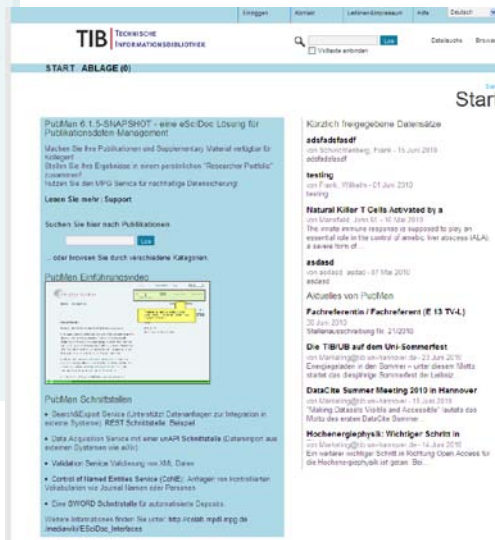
Einloggen Kontakt Leitlinien/Impressum Hilfe Deutsch

TIB TECHNISCHE INFORMATIONSBIBLIOTHEK

Los

Volltexte einbinden

Datensuche Browse

START ABLAGE (0)

Start

PubMan 6.1.5-SNAPSHOT - eine eSciDoc Lösung für Publikationsdaten-Management

Machen Sie Ihre Publikationen und Supplementary Material verfügbar für Kollegen!
Stellen Sie Ihre Publikationen in einem persönlichen "Researcher Portfolio" zusammen!
Nutzen Sie den MPG Service für nachhaltige Datensicherung!

Lesen Sie mehr | Support

Suchen Sie hier nach Publikationen

Los

... oder browsen Sie durch verschiedene Kategorien.

PubMan Einführungsvideo

PubMan Schnittstellen

Search&Export Service (Unterstützt Datenanfragen zur Integration in externe Systeme): REST Schnittstelle, Beispiel

Data Acquisition Service mit einer unAPI Schnittstelle (Datenimport aus externen Systemen wie arXiv)

Validation Service Validierung von XML Daten

Control of Named Entities Service (CoNE): Anfragen von kontrollierten Vokabularien wie Journal Namen oder Personen

Das SWORD Schnittstelle für automatisierte Deposits

Weitere Informationen finden Sie unter: http://colab.mpdl.mpg.de/mediawiki/ESciDoc_Interfaces

Kürzlich freigegebene Datensätze

adsfadsfasdf
von Schuchmanberg, Frank - 15 Juni 2010
adsfadsfasdf

testing
von Frank, Wilhelm - 01 Juni 2010
testing

Natural Killer T Cells Activated by a
von Mansfield, John M. - 10 Mai 2010
The innate immune response is supposed to play an essential role in the control of amebic liver abscess (ALA), a severe form of...

asdasd
von asdasd, asdasd - 07 Mai 2010
asdasd

Aktuelles von PubMan

Fachreferentin / Fachreferent (E 13 TV-L)
30 Juni 2010
Stellenausschreibung Nr. 21/2010

Die TIB/UB auf dem Uni-Sommerfest
von Marketing@tib.uni-hannover.de - 23 Juni 2010
Energiegeladen in den Sommer – unter diesem Motto startet das diesjährige Sommerfest der Leibniz...

DataCite Summer Meeting 2010 in Hannover
von Marketing@tib.uni-hannover.de - 18 Juni 2010
"Making Datasets Visible and Accessible" lautete das Motto des ersten DataCite Summer...

Hochenergiephysik: Wichtiger Schritt in
von Marketing@tib.uni-hannover.de - 14 Juni 2010
Ein weiterer wichtiger Schritt in Richtung Open Access für die Hochenergiephysik ist getan: Bis...